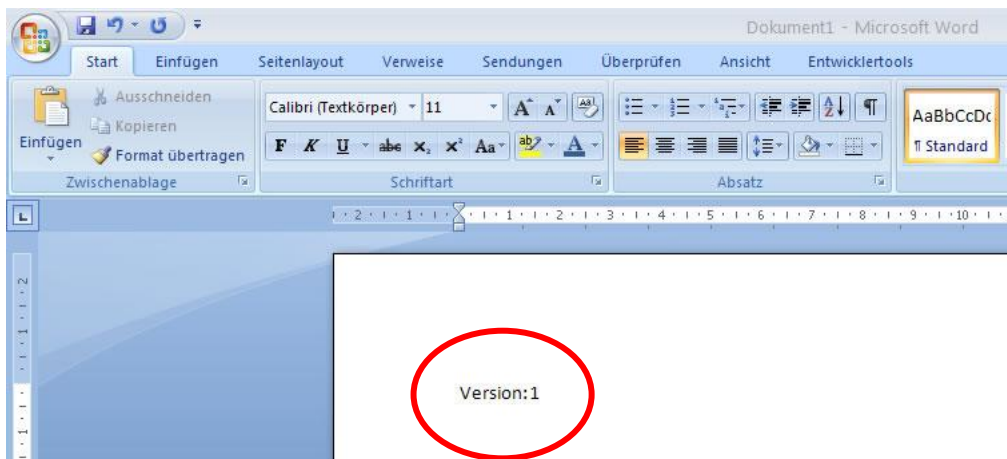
Dokument1 - Microsoft Word

Start Einfügen Seitenlayout Verweise Sendungen Überprüfen Ansicht Entwicklertools

Ausschneiden
Kopieren
Einfügen
Format übertragen
Zwischenablage

Calibri (Textkörper) 11
F K U abc $x_2$ $x^2$ Aa
Schriftart

Absatz

AaBbCcDc
¶ Standard

2 · 1 · 1 · 1 · 2 · 3 · 4 · 5 · 6 · 7 · 8 · 9 · 10 ·

Version:1